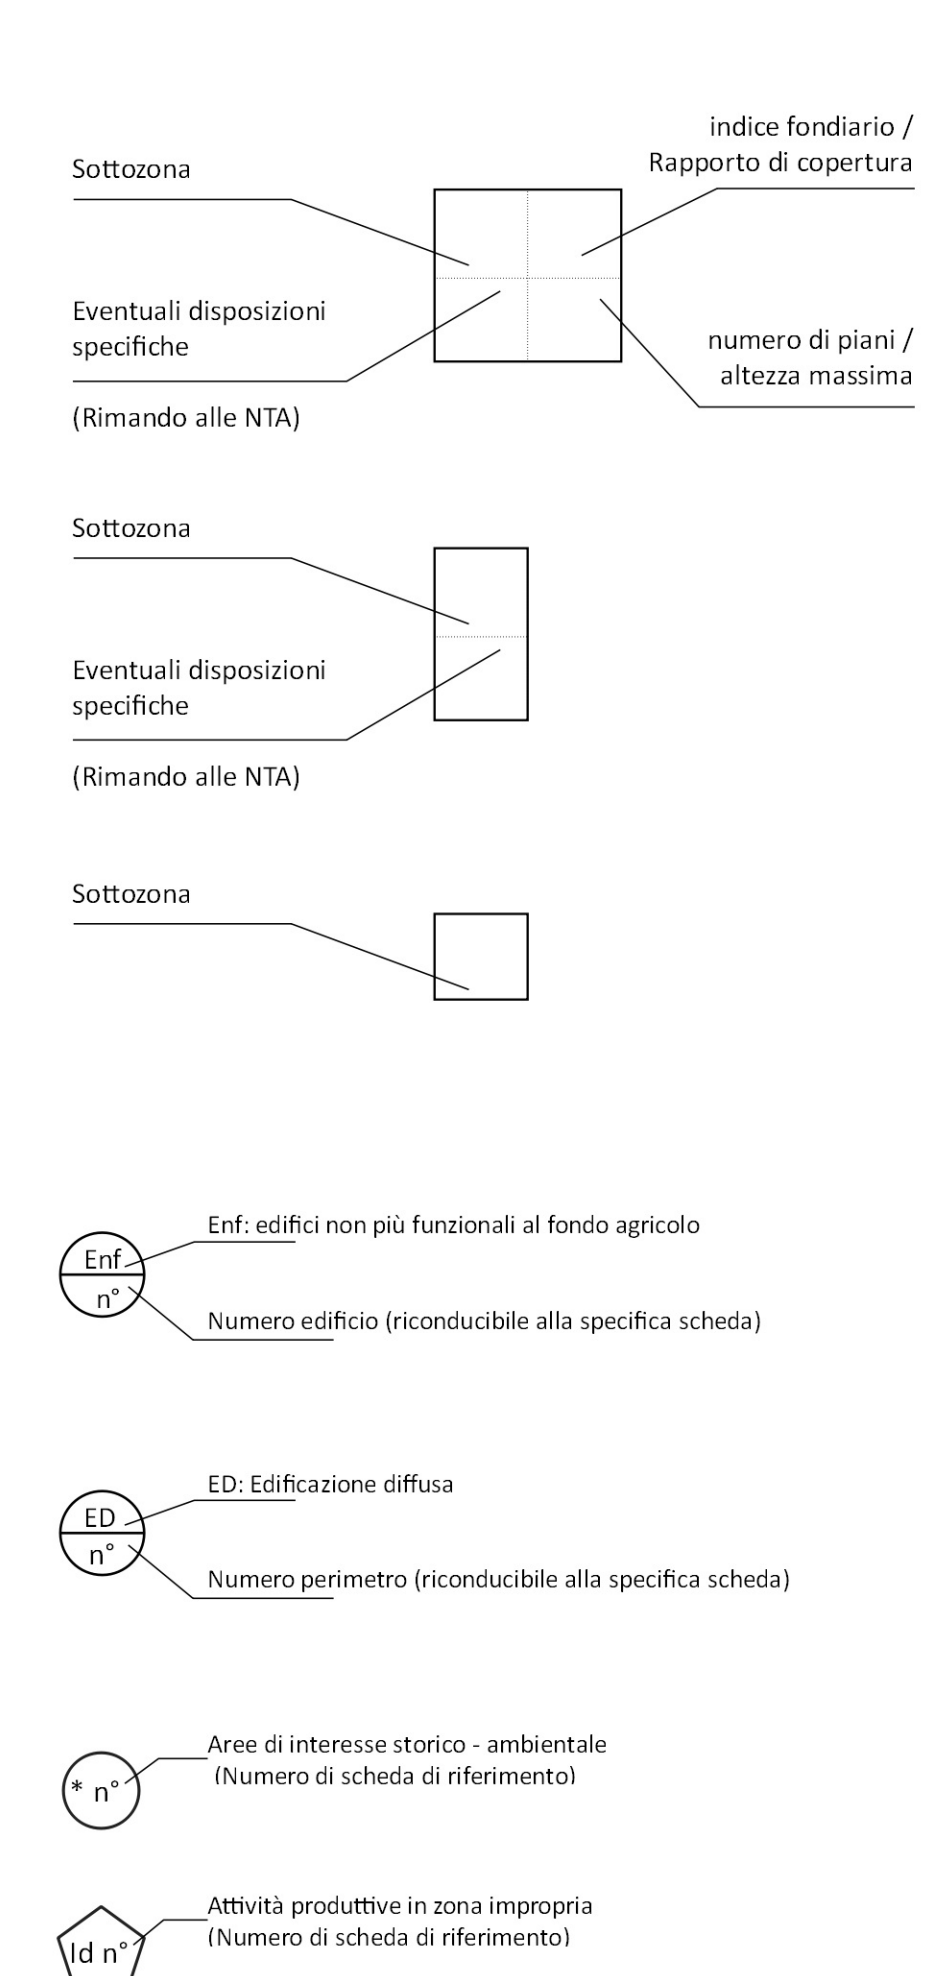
Sottozona

indice fondiario / Rapporto di copertura

Eventuali disposizioni specifiche

numero di piani / altezza massima

(Rimando alle NTA)

Sottozona

Eventuali disposizioni specifiche

(Rimando alle NTA)

Sottozona

Enf
n°

Enf: edifici non più funzionali al fondo agricolo

Numero edificio (riconducibile alla specifica scheda)

ED
n°

ED: Edificazione diffusa

Numero perimetro (riconducibile alla specifica scheda)

* n°

Aree di interesse storico - ambientale
(Numero di scheda di riferimento)

Id n°

Attività produttive in zona impropria
(Numero di scheda di riferimento)